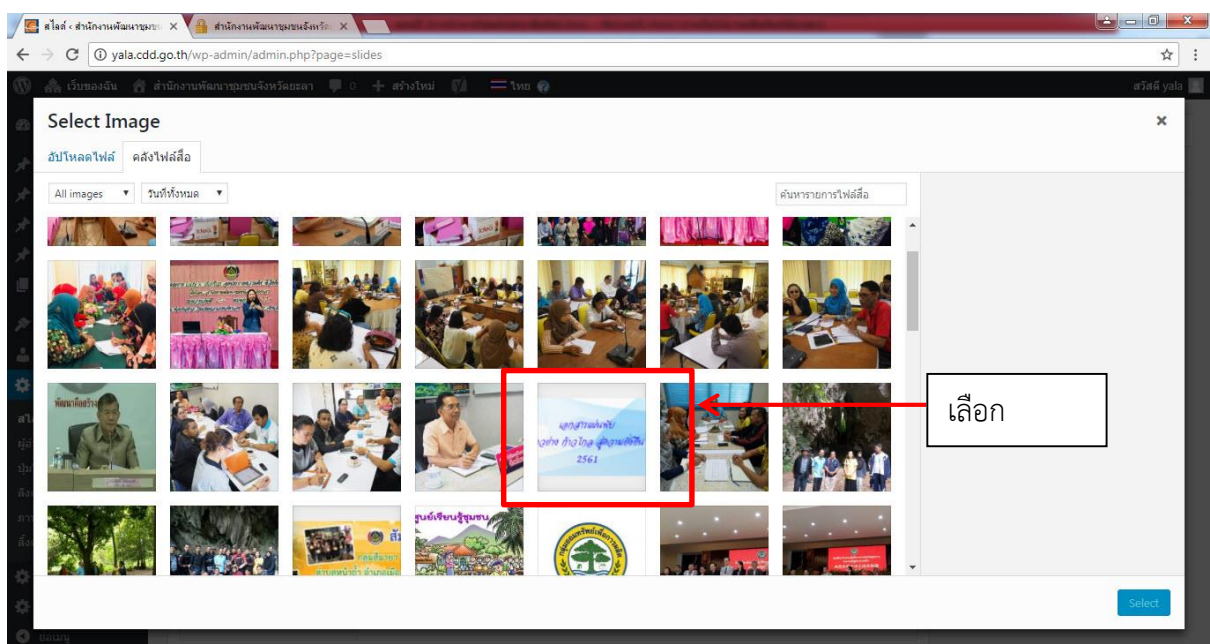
สไลด์ ‹ สำนักงานพัฒนาชุมชน ×
สำนักงานพัฒนาชุมชนจังหวัด ×
yala.cdd.go.th/wp-admin/admin.php?page=slides
เว็บของฉัน สำนักงานพัฒนาชุมชนจังหวัดยะลา 0 + สร้างใหม่ ไทย
สวัสดี yala

Select Image
×
อัปโหลดไฟล์ คลังไฟล์สื่อ
All images
วันที่ทั้งหมด
ค้นหารายการไฟล์สื่อ

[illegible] 2561

เลือก

Select